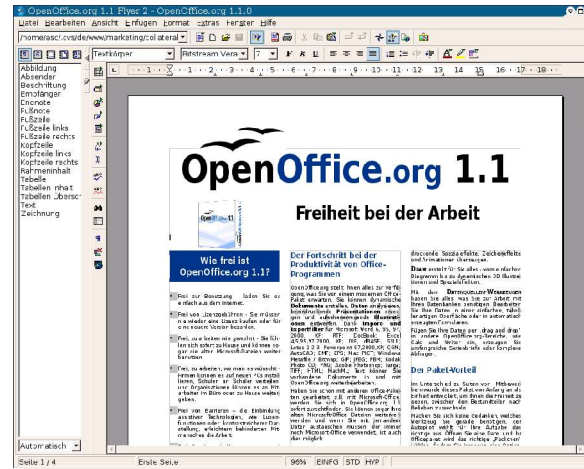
OpenOffice.org 1.1 Flyer 2 - OpenOffice.org 1.1.0

Datei Bearbeiten Ansicht Einfügen Format Extras Fenster Hilfe

/home/asc/.cvs/de/www/marketing/colateral

Textkörper

Bitstream Vera

7

Abbildung
Absender
Beschriftung
Empfänger
Endnote
Fußnote
Fußzeile
Fußzeile links
Fußzeile rechts
Kopfzeile
Kopfzeile links
Kopfzeile rechts
Rahmeninhalt
Tabelle
Tabellen Inhalt
Tabellen Überschrift
Text
Zeichnung

Automatisch

OpenOffice.org 1.1

Freiheit bei der Arbeit

Wie frei ist OpenOffice.org 1.1?

Frei zur Benutzung - laden Sie es einfach aus dem Internet.

Frei von Lizenzgebühren - Sie müssen nie wieder eine Lizenz kaufen oder für eine neuere Version bezahlen.

Frei, es zu teilen wie gewollt - Sie können sich sicher zu Hause und können sogar die alten Microsoft-Dateien weiter benutzen.

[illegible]

Frei von Barrieren - die Einbindung assistiver Technologien, wie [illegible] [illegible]

Der Fortschritt bei der Produktivität von Office-Programmen

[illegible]

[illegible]

Der Paket-Vorteil

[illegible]

Seite 1 / 4

Erste Seite

95%

EINFG

STD

HYP